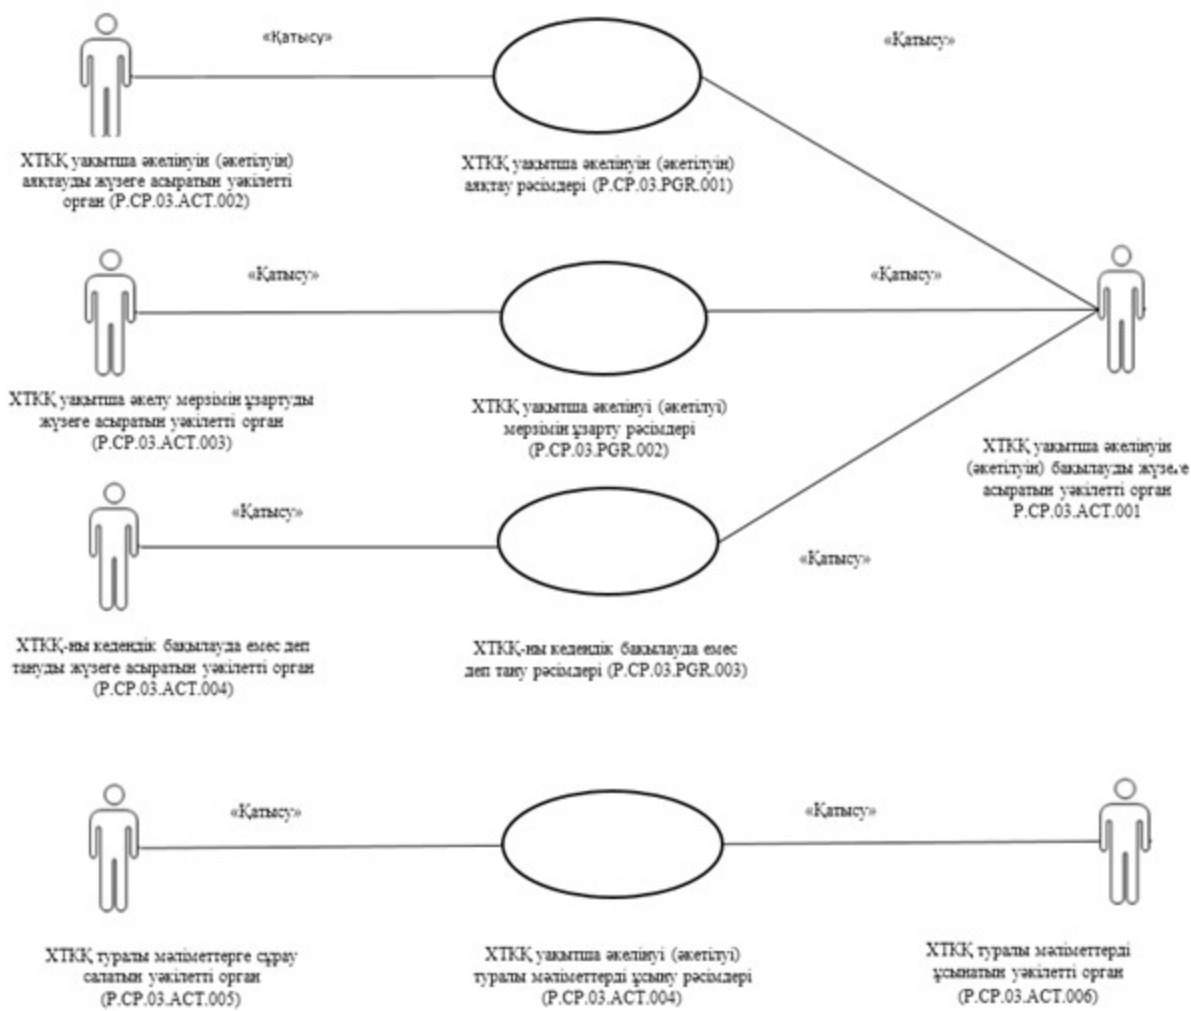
«Қатысу»

«Қатысу»

ХТКҚ уақытша әкелінуін (әкетілуін) аяқтауды жүзеге асыратын уәкілетті орган (P.CP.03.ACT.002)

ХТКҚ уақытша әкелінуін (әкетілуін) аяқтау рәсімдері (P.CP.03.PGR.001)

«Қатысу»

«Қатысу»

ХТКҚ уақытша әкелу мерзімін ұзартуды жүзеге асыратын уәкілетті орган (P.CP.03.ACT.003)

ХТКҚ уақытша әкелінуі (әкетілуі) мерзімін ұзарту рәсімдері (P.CP.03.PGR.002)

ХТКҚ уақытша әкелінуін (әкетілуін) бақылауды жүзеге асыратын уәкілетті орган P.CP.03.ACT.001

«Қатысу»

«Қатысу»

ХТКҚ-ны кедендік бақылауда емес деп тануды жүзеге асыратын уәкілетті орган (P.CP.03.ACT.004)

ХТКҚ-ны кедендік бақылауда емес деп тану рәсімдері (P.CP.03.PGR.003)

«Қатысу»

«Қатысу»

ХТКҚ туралы мәліметтерге сұрау салатын уәкілетті орган (P.CP.03.ACT.005)

ХТКҚ уақытша әкелінуі (әкетілуі) туралы мәліметтерді ұсыну рәсімдері (P.CP.03.ACT.004)

ХТКҚ туралы мәліметтерді ұсынатын уәкілетті орган (P.CP.03.ACT.006)